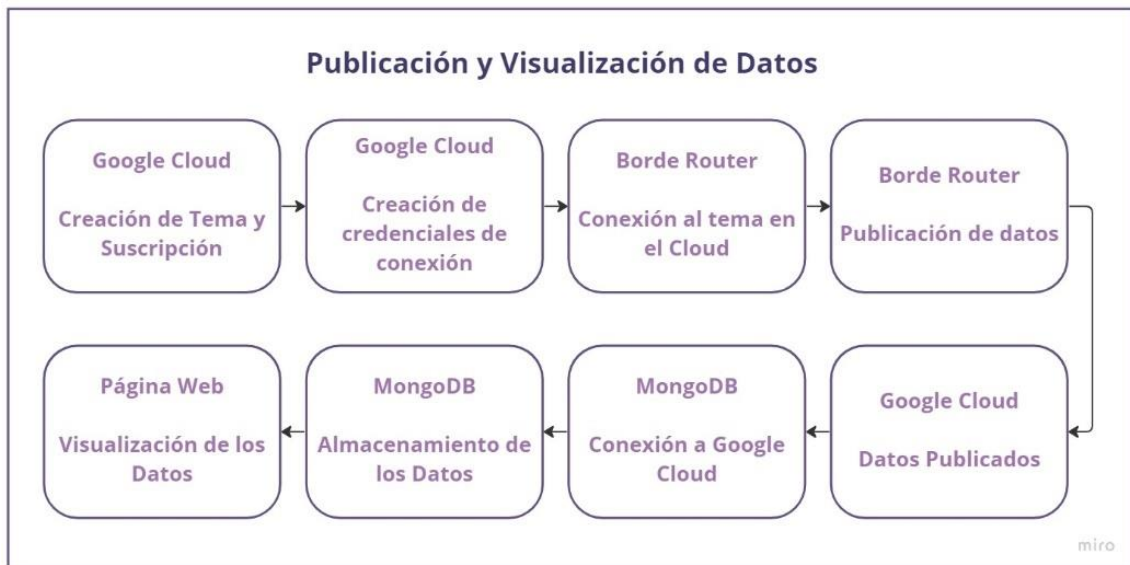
Publicación y Visualización de Datos

Google Cloud

Creación de Tema y Suscripción

Google Cloud

Creación de credenciales de conexión

Borde Router

Conexión al tema en el Cloud

Borde Router

Publicación de datos

Google Cloud

Datos Publicados

MongoDB

Conexión a Google Cloud

MongoDB

Almacenamiento de los Datos

Página Web

Visualización de los Datos

miro